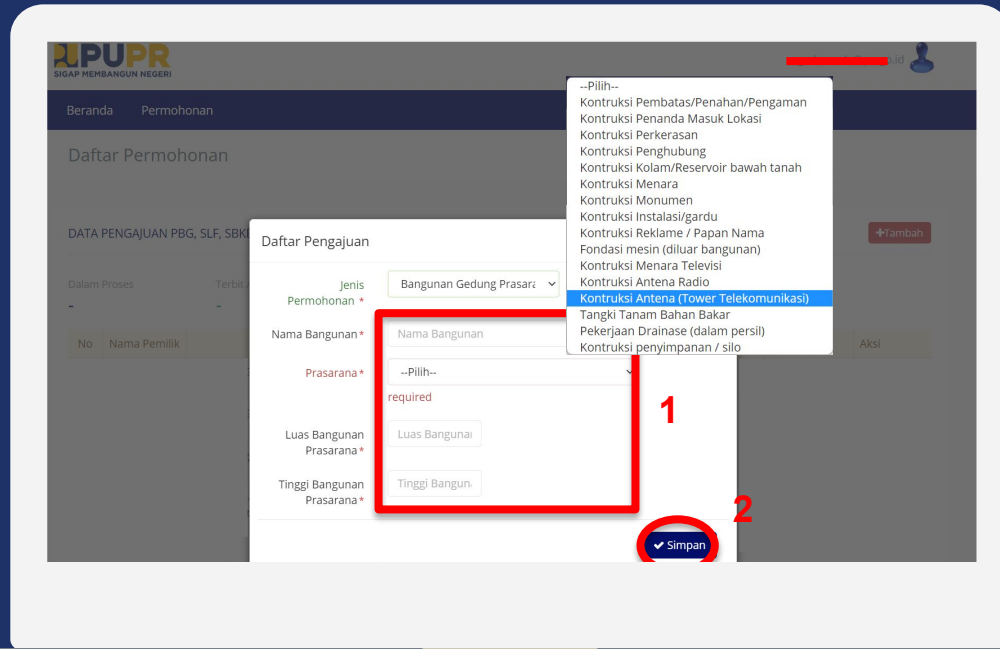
PUPR
SIGAP MEMBANGUN NEGERI

Beranda Permohonan

Daftar Permohonan

DATA PENGAJUAN PBG, SLF, SBK

+Tambah

Dalam Proses
-

Terbit
-

No Nama Pemilik

Aksi

Daftar Pengajuan

Jenis Permohonan *
Bangunan Gedung Prasara

Nama Bangunan*
Nama Bangunan

Prasarana*
--Pilih--
required

Luas Bangunan Prasarana*
Luas Bangunan

Tinggi Bangunan Prasarana*
Tinggi Bangun

1

2

✔ Simpan

--Pilih--
Kontruksi Pembatas/Penahan/Pengaman
Kontruksi Penanda Masuk Lokasi
Kontruksi Perkerasan
Kontruksi Penghubung
Kontruksi Kolam/Reservoir bawah tanah
Kontruksi Menara
Kontruksi Monumen
Kontruksi Instalasi/gardu
Kontruksi Reklame / Papan Nama
Fondasi mesin (diluar bangunan)
Kontruksi Menara Televisi
Kontruksi Antena Radio
Kontruksi Antena (Tower Telekomunikasi)
Tangki Tanam Bahan Bakar
Pekerjaan Drainase (dalam persil)
Kontruksi penyimpanan / silo